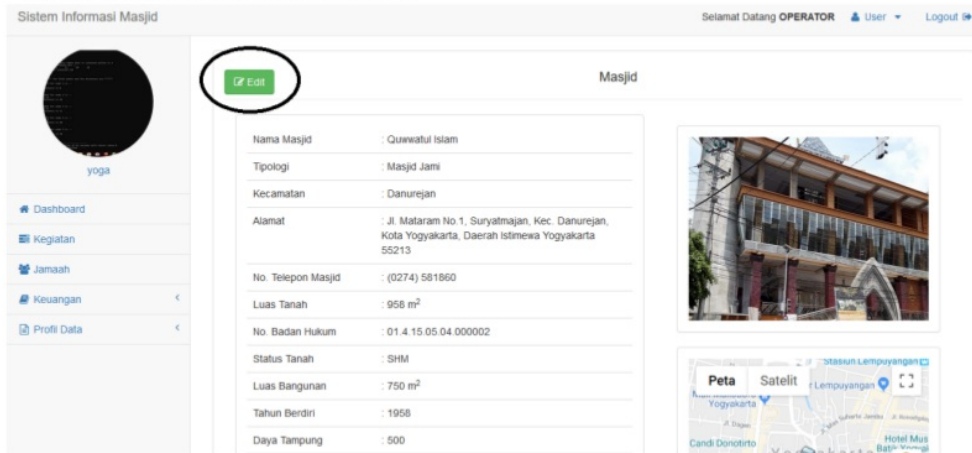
Sistem Informasi Masjid

Selamat Datang OPERATOR User Logout

yoga

Dashboard
Kegiatan
Jamaah
Keuangan
Profil Data

Edit

Masjid

| | |
|---|---|
| Nama Masjid | : Quwwatul Islam |
| Tipologi | : Masjid Jami |
| Kecamatan | : Danurejan |
| Alamat | : Jl. Mataram No.1, Suryatmajan, Kec. Danurejan, Kota Yogyakarta, Daerah Istimewa Yogyakarta 55213 |
| No. Telepon Masjid | : (0274) 581860 |
| Luas Tanah | : 958 $m^2$ |
| No. Badan Hukum | : 01.4.15.05.04.000002 |
| Status Tanah | : SHM |
| Luas Bangunan | : 750 $m^2$ |
| Tahun Berdiri | : 1958 |
| Daya Tampung | : 500 |

Peta Satelit
Stasiun Lempuyangan
Lempuyangan
Yogyakarta
Candi Donotirto
Hotel Mus
Batik Yogya